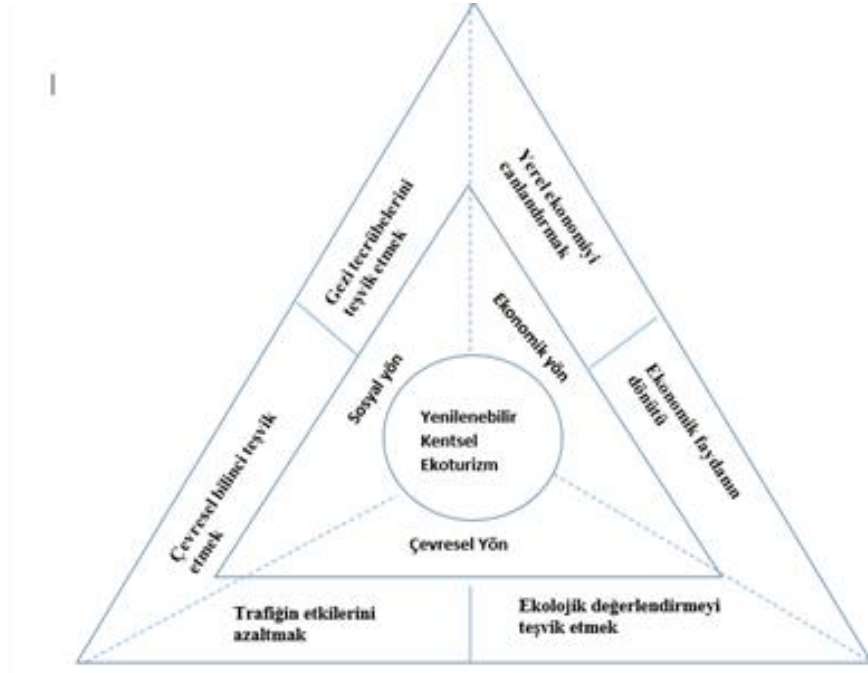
Gezi tecrübelerini teşvik etmek

Yerel ekonomiyi canlandırmak

Ekonomik yön

Sosyal yön

Yenilenebilir Kentsel Ekoturizm

Çevresel bilinci teşvik etmek

Ekonomik faydanın dönüşü

Çevresel Yön

Trafiğin etkilerini azaltmak

Ekolojik değerlendirmeyi teşvik etmek